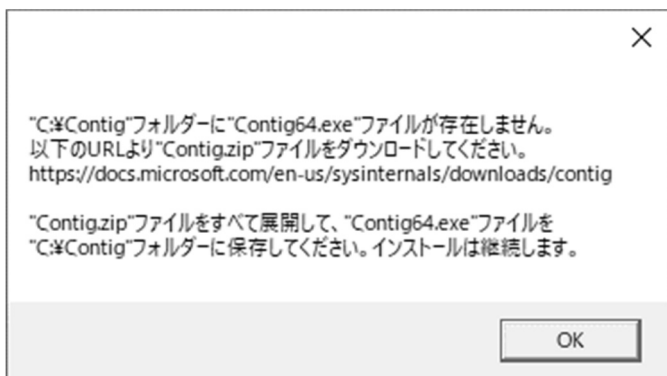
×

"C:¥Contig"フォルダーに"Contig64.exe"ファイルが存在しません。
以下のURLより"Contig.zip"ファイルをダウンロードしてください。
https://docs.microsoft.com/en-us/sysinternals/downloads/contig

"Contig.zip"ファイルをすべて展開して、"Contig64.exe"ファイルを
"C:¥Contig"フォルダーに保存してください。インストールは継続します。

OK